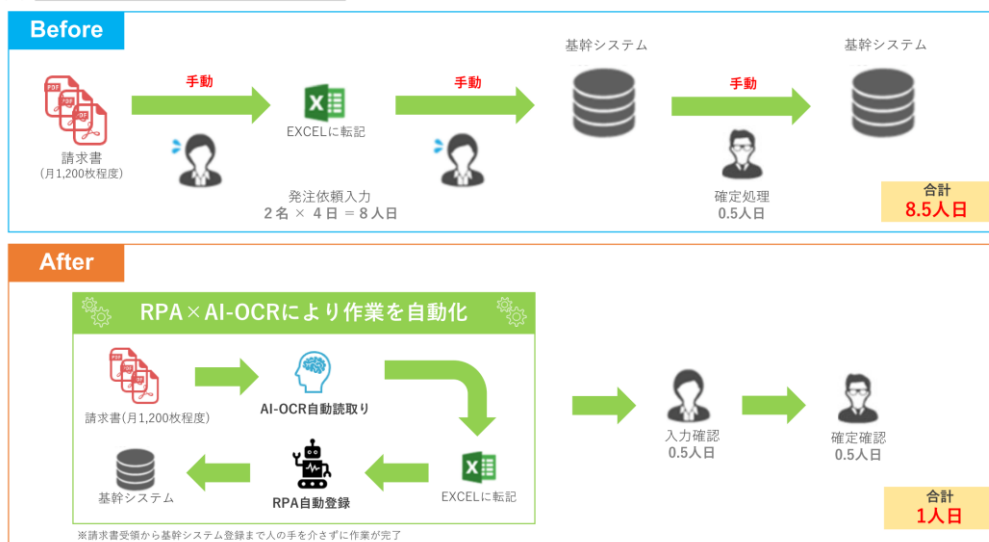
Before

手動

手動

基幹システム

手動

基幹システム

請求書
(月1,200枚程度)

EXCELに転記

発注依頼入力
2名 × 4日 ＝8人日

確定処理
0.5人日

合計
8.5人日

After

RPA×AI-OCRにより作業を自動化

請求書(月1,200枚程度)

AI-OCR自動読取り

入力確認
0.5人日

確定確認
0.5人日

基幹システム

RPA自動登録

EXCELに転記

合計
1人日

※請求書受領から基幹システム登録まで人の手を介さずに作業が完了